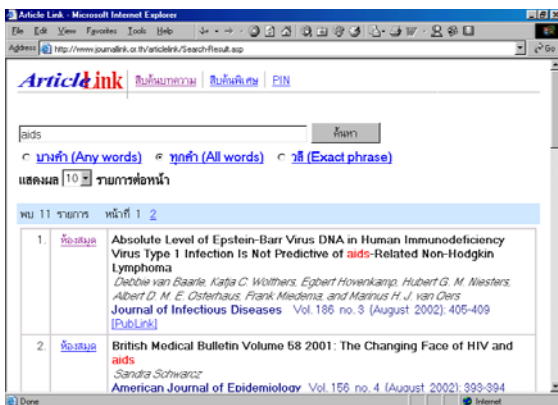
Article Link - Microsoft Internet Explorer

File Edit View Favorites Tools Help

Address http://www.journallink.or.th/articlelink/SearchResult.asp

Go

ArticleLink สืบค้นบทความ | สืบค้นพิเศษ | PIN

aids

ค้นหา

บางคำ (Any words) ทุกคำ (All words) วลี (Exact phrase)

แสดงผล 10 รายการต่อหน้า

พบ 11 รายการ หน้าที่ 1 2

| | | |
|---|---|---|
| 1. | ห้องสมุด | Absolute Level of Epstein-Barr Virus DNA in Human Immunodeficiency Virus Type 1 Infection Is Not Predictive of aids-Related Non-Hodgkin Lymphoma<br>Debbie van Baarle, Katja C. Wolthers, Egbert Hovenkamp, Hubert G. M. Niesters, Albert D. M. E. Osterhaus, Frank Miedema, and Marinus H. J. van Oers<br>Journal of Infectious Diseases Vol. 186 no. 3 (August 2002): 405-409<br>[PubLink] |
| 2. | ห้องสมุด | British Medical Bulletin Volume 58 2001: The Changing Face of HIV and aids<br>Sandra Schwarcz<br>American Journal of Epidemiology Vol. 156 no. 4 (August 2002): 393-394 |

Done

Internet